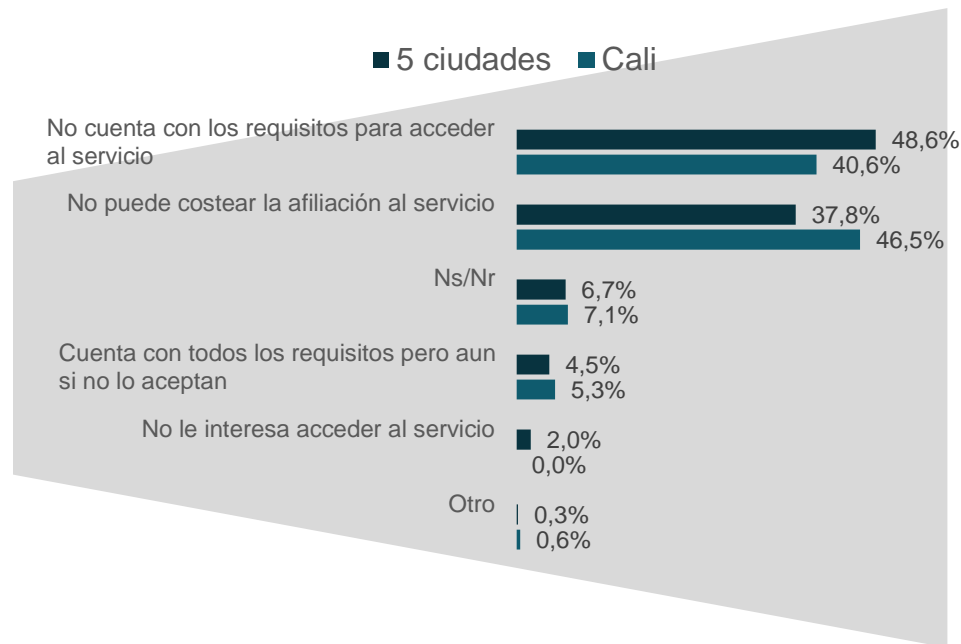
5 ciudades Cali

No cuenta con los requisitos para acceder al servicio 48,6% 40,6%

No puede costear la afiliación al servicio 37,8% 46,5%

Ns/Nr 6,7% 7,1%

Cuenta con todos los requisitos pero aun si no lo aceptan 4,5% 5,3%

No le interesa acceder al servicio 2,0% 0,0%

Otro 0,3% 0,6%